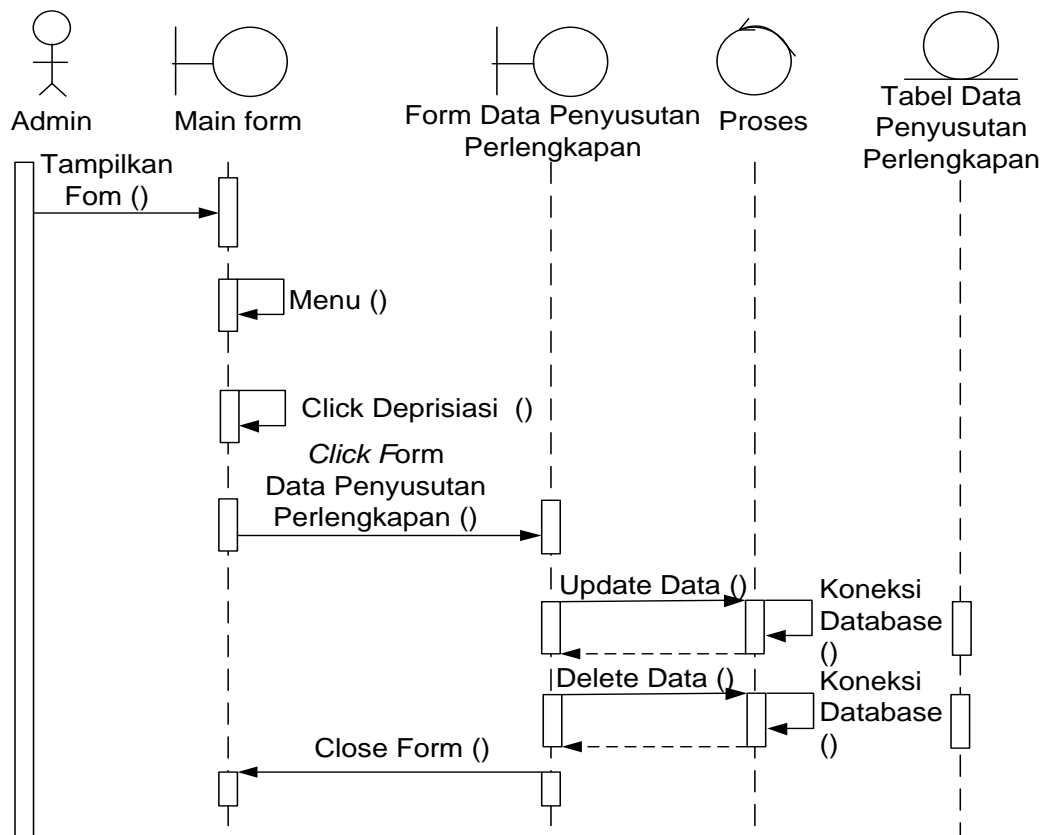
Admin

Main form

Form Data Penyusutan Perlengkapan

Proses

Tabel Data Penyusutan Perlengkapan

Tampilkan Fom ()

Menu ()

Click Deprisiasi ()

Click Form Data Penyusutan Perlengkapan ()

Update Data ()

Koneksi Database ()

Delete Data ()

Koneksi Database ()

Close Form ()